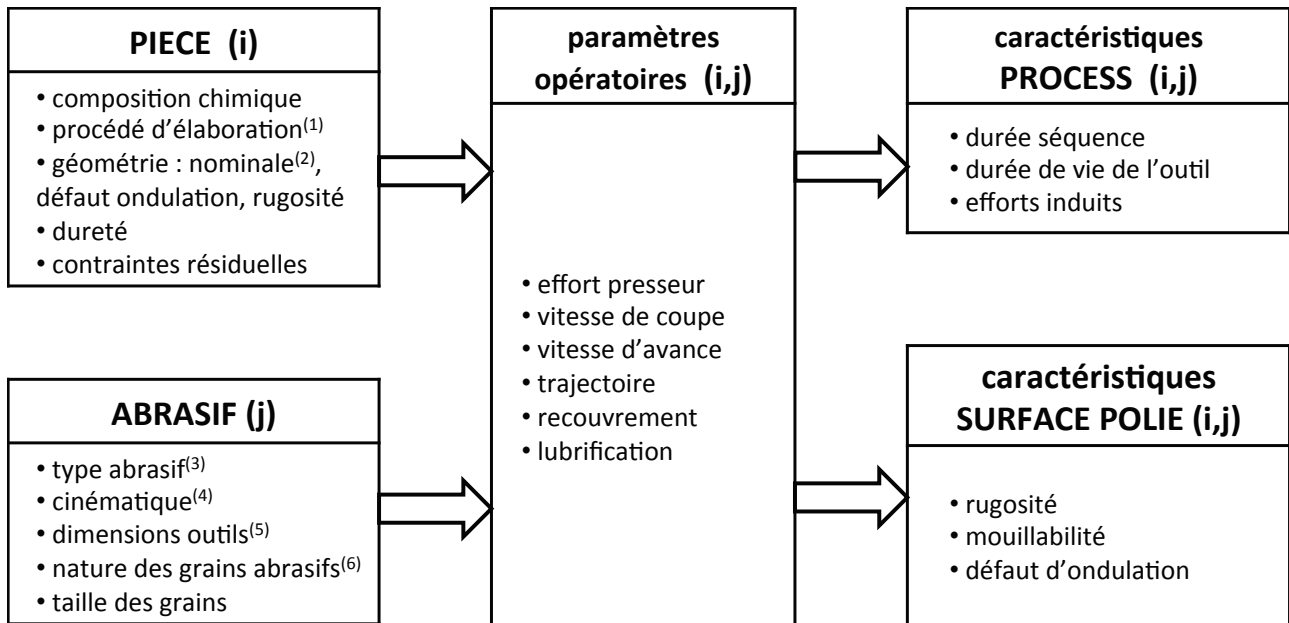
PIECE (i)

• composition chimique
• procédé d'élaboration$^{(1)}$
• géométrie : nominale$^{(2)}$, défaut ondulation, rugosité
• dureté
• contraintes résiduelles

ABRASIF (j)

• type abrasif$^{(3)}$
• cinématique$^{(4)}$
• dimensions outils$^{(5)}$
• nature des grains abrasifs$^{(6)}$
• taille des grains

paramètres opératoires (i,j)

• effort presseur
• vitesse de coupe
• vitesse d'avance
• trajectoire
• recouvrement
• lubrification

caractéristiques PROCESS (i,j)

• durée séquence
• durée de vie de l'outil
• efforts induits

caractéristiques SURFACE POLIE (i,j)

• rugosité
• mouillabilité
• défaut d'ondulation